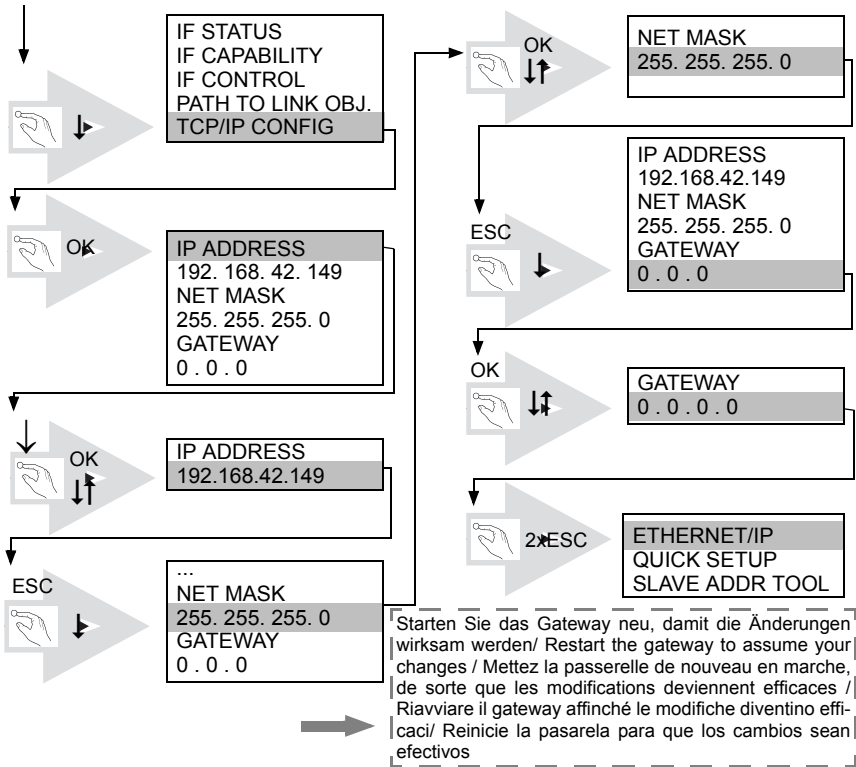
IF STATUS
IF CAPABILITY
IF CONTROL
PATH TO LINK OBJ.
TCP/IP CONFIG

OK

IP ADDRESS
192. 168. 42. 149
NET MASK
255. 255. 255. 0
GATEWAY
0 . 0 . 0

OK

IP ADDRESS
192.168.42.149

ESC

...
NET MASK
255. 255. 255. 0
GATEWAY
0 . 0 . 0

OK

NET MASK
255. 255. 255. 0

IP ADDRESS
192.168.42.149
NET MASK
255. 255. 255. 0
GATEWAY
0 . 0 . 0

ESC

OK

GATEWAY
0 . 0 . 0 . 0

2xESC

ETHERNET/IP
QUICK SETUP
SLAVE ADDR TOOL

Starten Sie das Gateway neu, damit die Änderungen wirksam werden/ Restart the gateway to assume your changes / Mettez la passerelle de nouveau en marche, de sorte que les modifications deviennent efficaces / Riavviare il gateway affinché le modifiche diventino efficaci/ Reinicie la pasarela para que los cambios sean efectivos